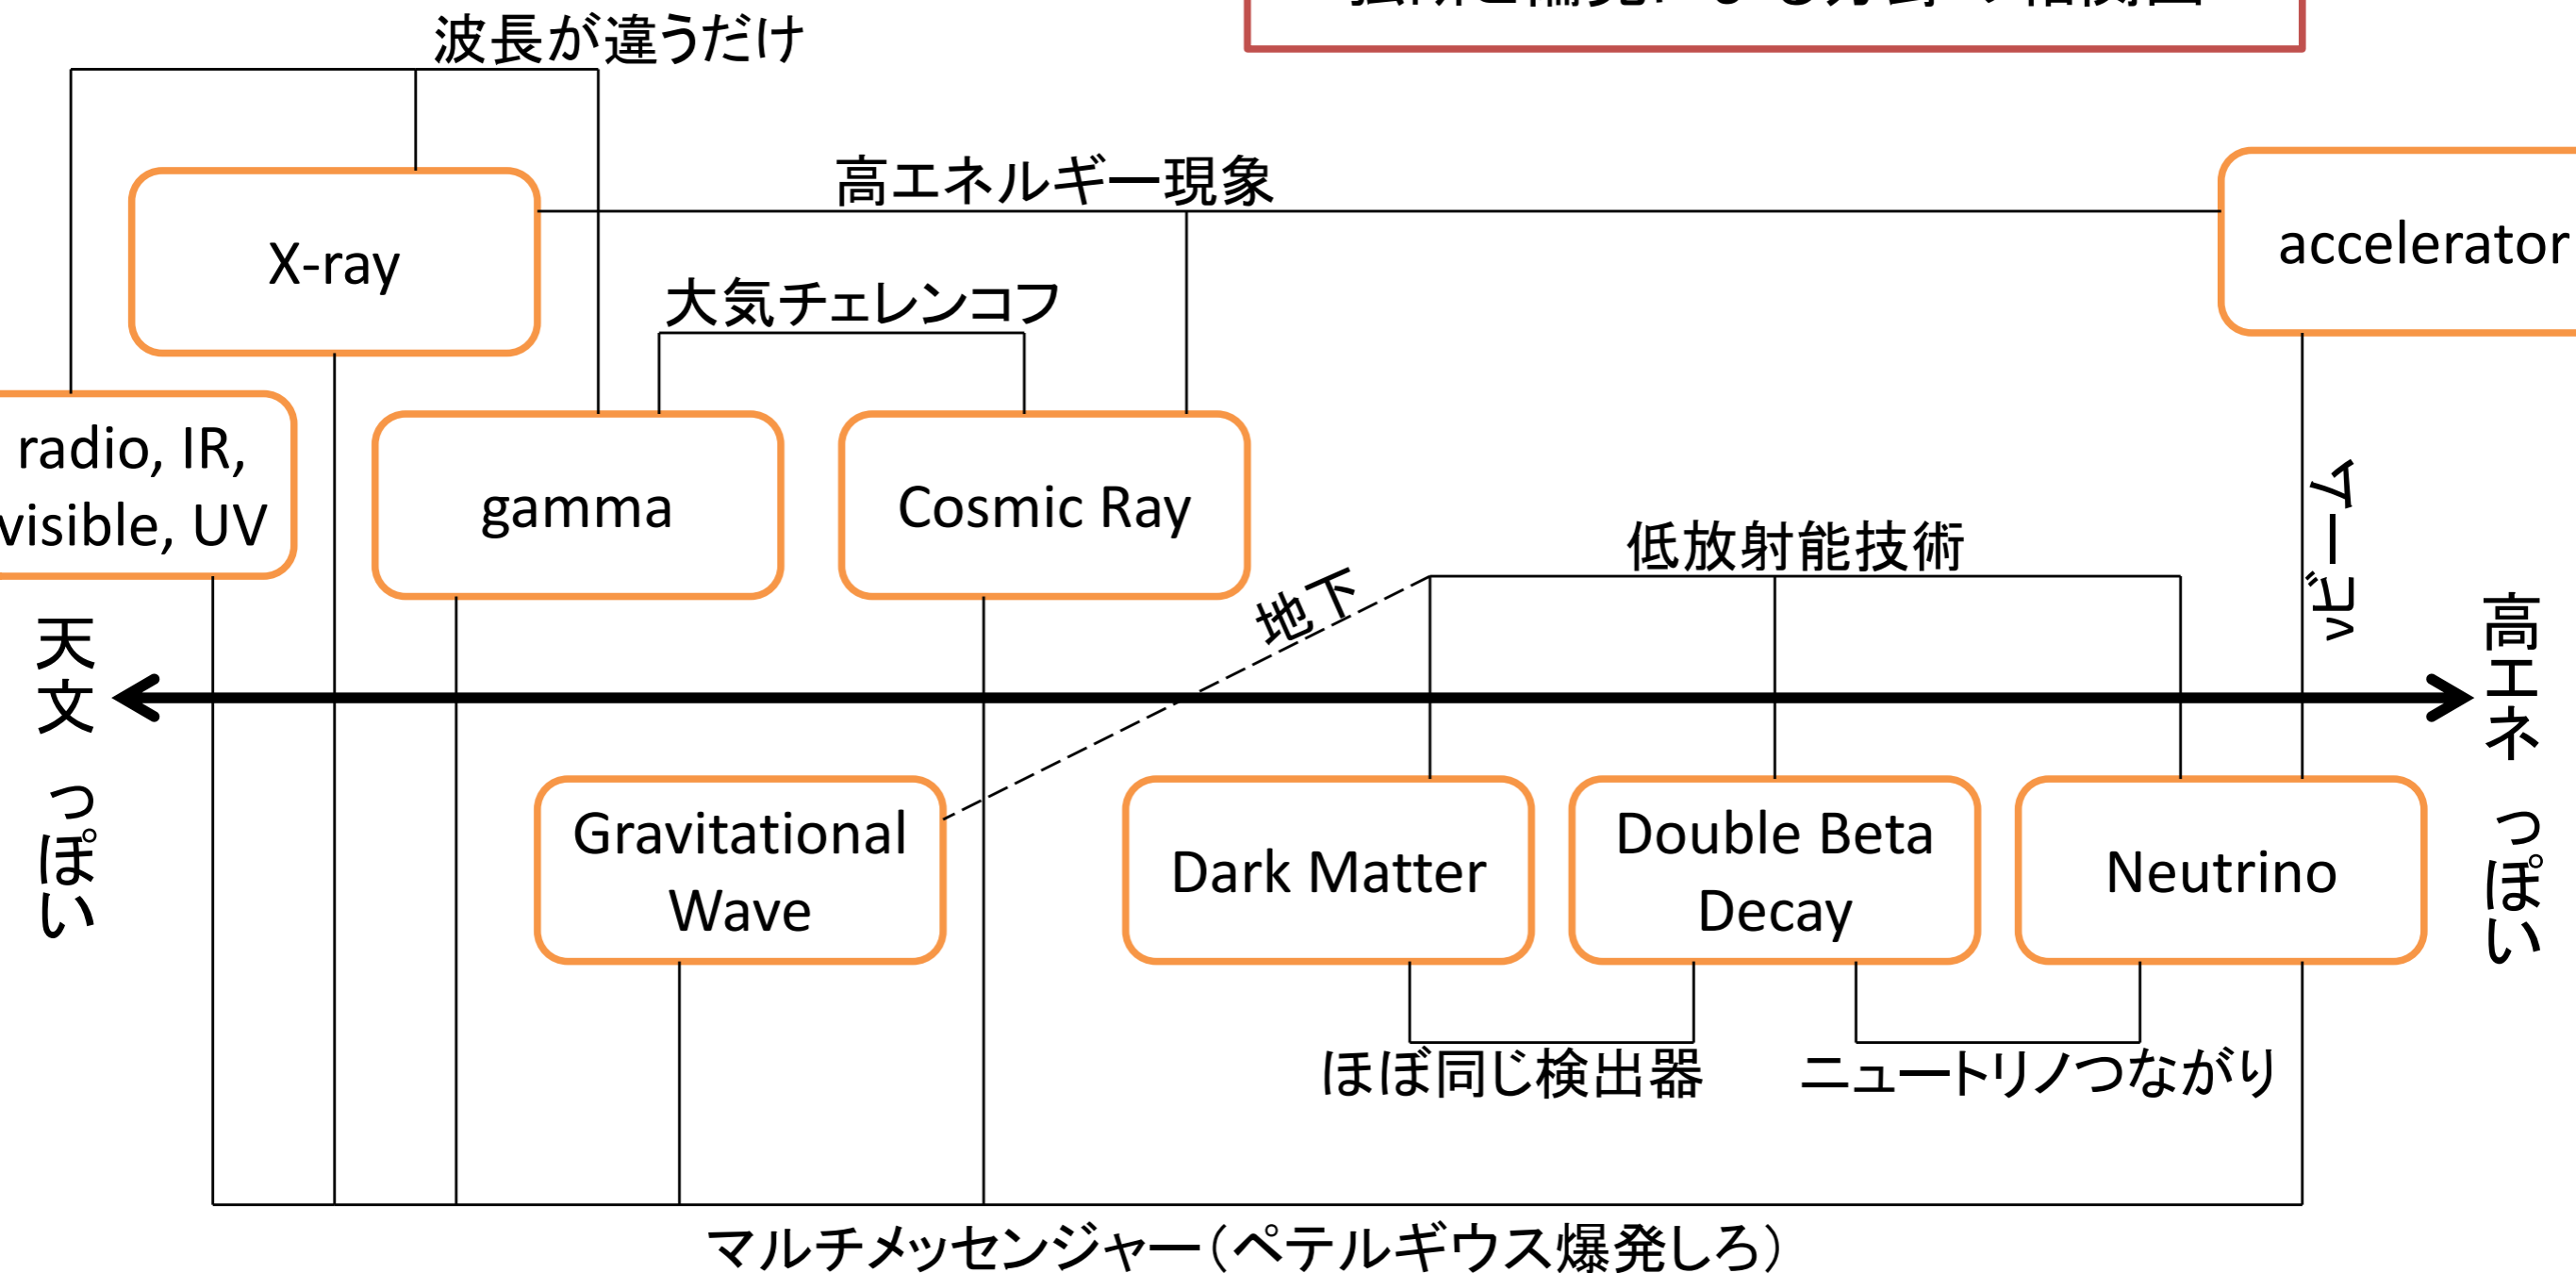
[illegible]

波長が違うだけ

高エネルギー現象

accelerator

X-ray

大気チェレンコフ

radio, IR, visible, UV

gamma

Cosmic Ray

低放射能技術

地下

νビーム

天文っぽい

高エネっぽい

Gravitational Wave

Dark Matter

Double Beta Decay

Neutrino

ほぼ同じ検出器

ニュートリノつながり

マルチメッセンジャー(ペテルギウス爆発しろ)